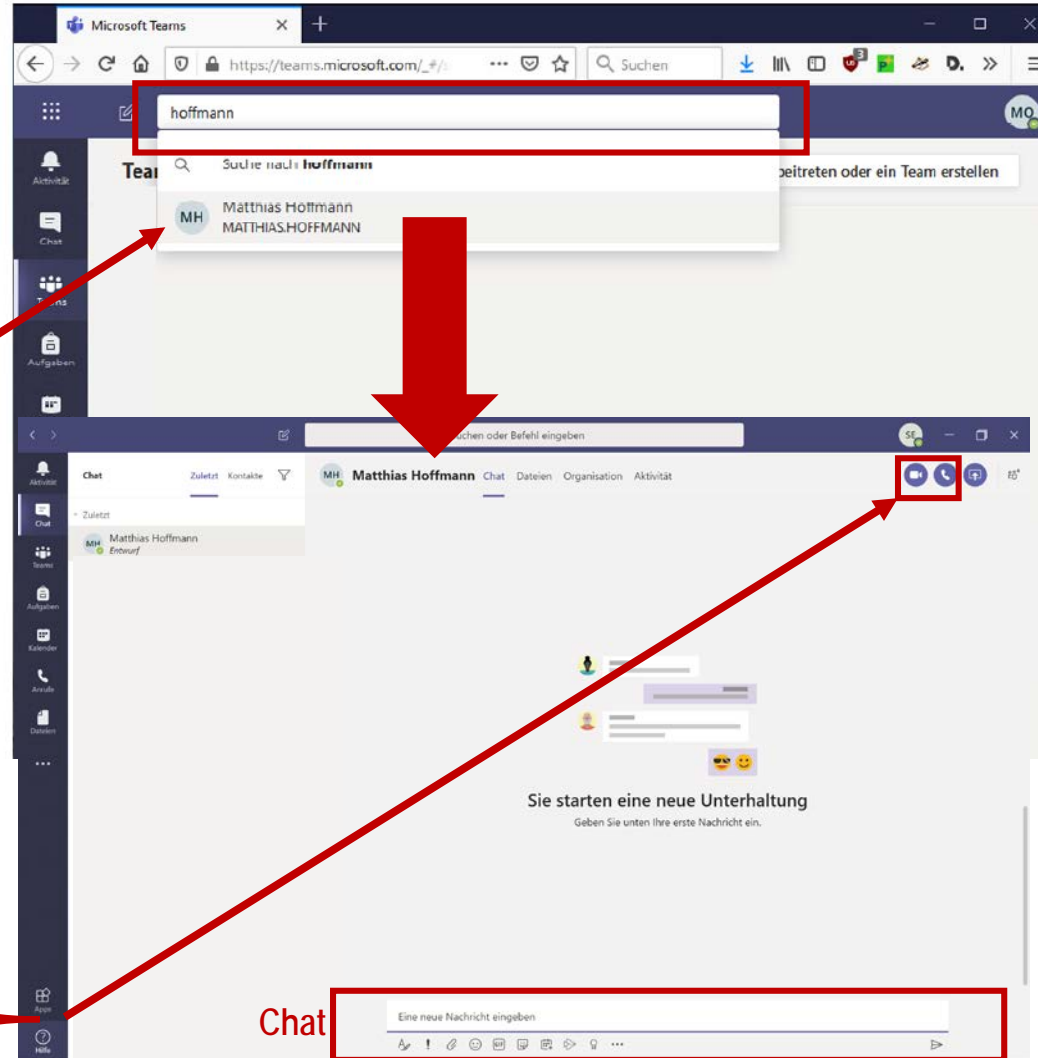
Microsoft Teams

https://teams.microsoft.com/_#/

Suchen

MO

hoffmann

Suche nach hoffmann

MH Matthias Hoffmann
MATTHIAS.HOFFMANN

Tea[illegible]

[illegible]beitreten oder ein Team erstellen

Aktivität

Chat

Teams

Aufgaben

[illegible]uchen oder Befehl eingeben

SE

Chat Zuletzt Kontakte

Zuletzt

MH Matthias Hoffmann
Entwurf

MH Matthias Hoffmann Chat Dateien Organisation Aktivität

Aktivität

Chat

Teams

Aufgaben

Kalender

Anrufe

Dateien

...

Sie starten eine neue Unterhaltung

Geben Sie unten Ihre erste Nachricht ein.

Apps

Hilfe

Chat

Eine neue Nachricht eingeben